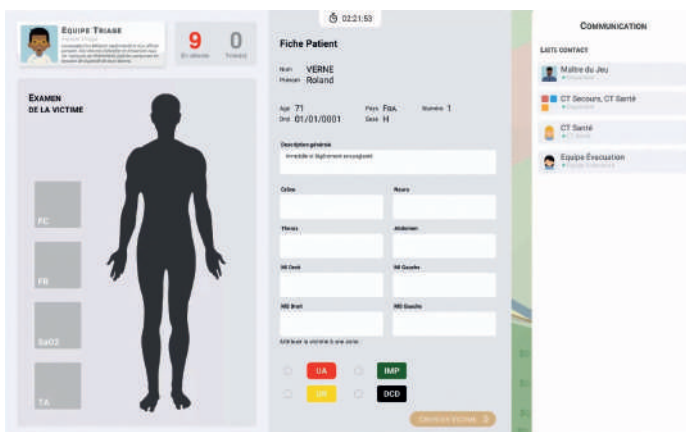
EQUIPE TRIAGE
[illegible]

9
En attente

0
Triée(s)

EXAMEN
DE LA VICTIME

FC

FR

SaO2

TA

02:21:53

Fiche Patient

Nom VERNE
Prénom Roland

Age 71
Pays FRA
Numéro 1
Dnd 01/01/0001
Sexe H

Description générale
Immobile et légèrement ensanglanté

Crâne
Rachis
Thorax
Abdomen
MS Droit
MS Gauche
MI Droit
MI Gauche

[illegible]

UA
IMP
UR
DCD

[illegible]

COMMUNICATION

LISTE CONTACT

Maître du Jeu
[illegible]

CT Secours, CT Santé
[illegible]

CT Santé
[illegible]

Equipe Evacuation
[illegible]